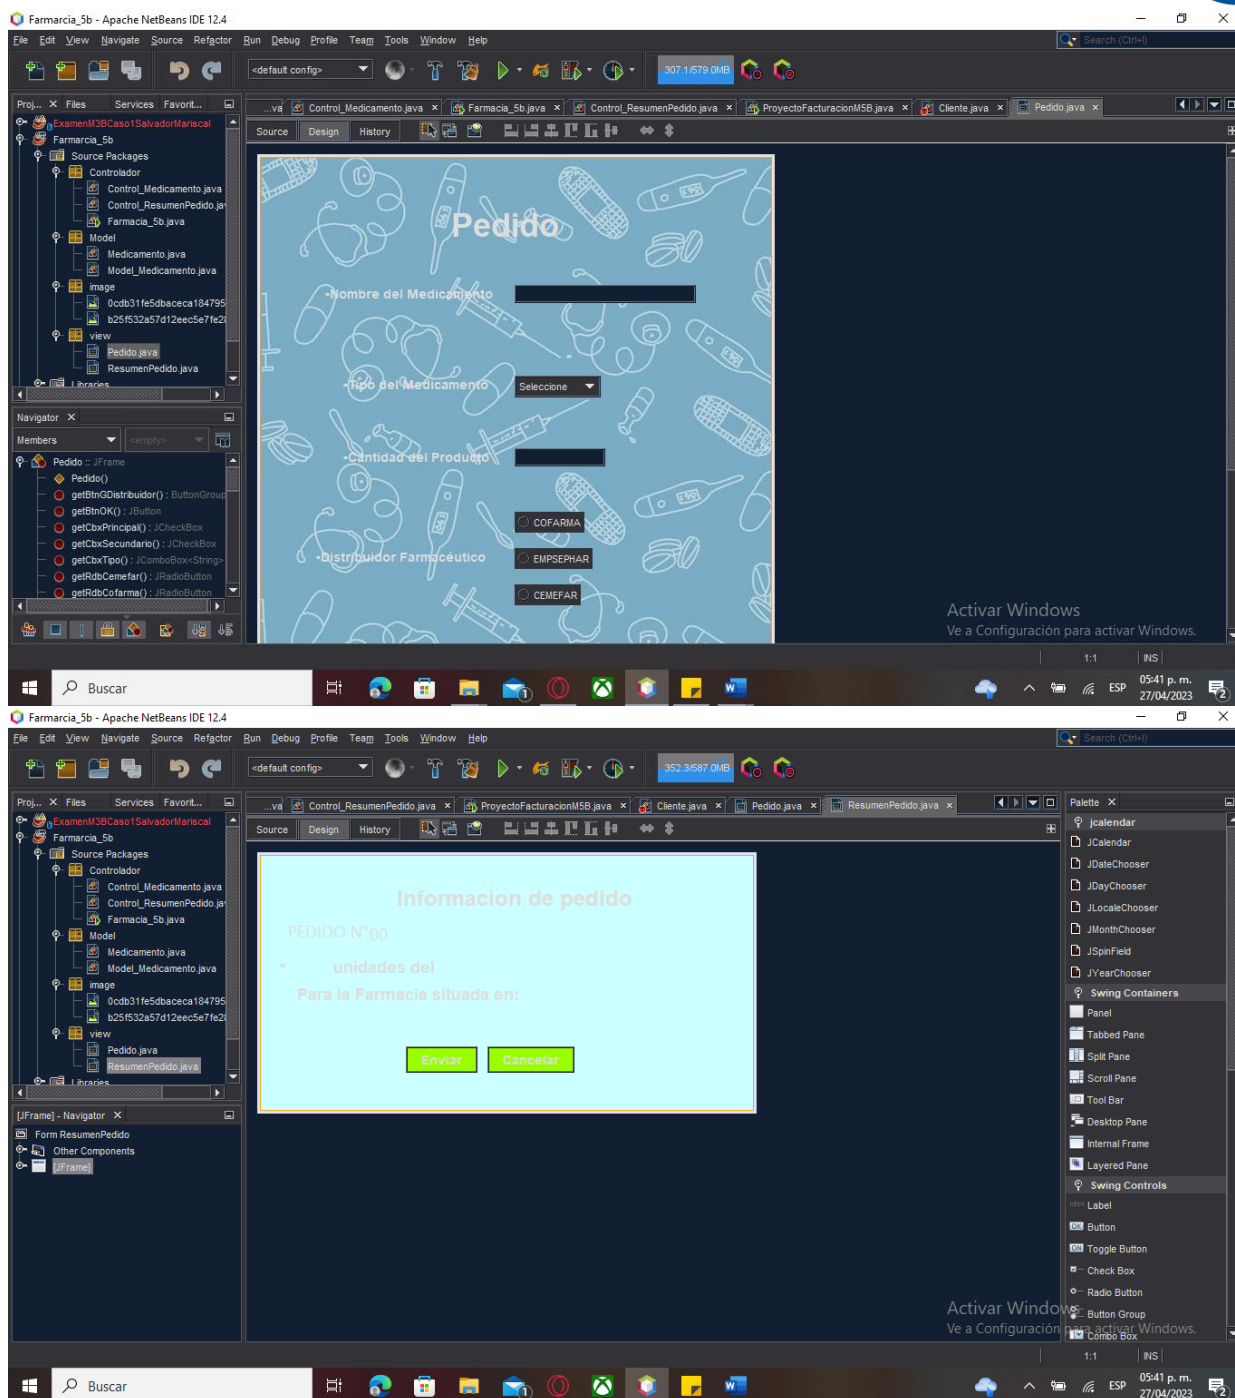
Farmarcia_5b - Apache NetBeans IDE 12.4

File Edit View Navigate Source Refactor Run Debug Profile Team Tools Window Help

Search (Ctrl+I)

<default config>

307.1/579.0MB

Proj... Files Services Favorit...

ExamenM3BCaso1SalvadorMariscal
Farmarcia_5b
Source Packages
Controlador
Control_Medicamento.java
Control_ResumenPedido.ja
Farmacia_5b.java
Model
Medicamento.java
Model_Medicamento.java
image
0cdb31fe5dbaceca184795
b25f532a57d12eec5e7fe2
view
Pedido.java
ResumenPedido.java
Libraries

Navigator

Members <empty>

Pedido :: JFrame
Pedido()
getBtnGDistribuidor() : ButtonGroup
getBtnOK() : JButton
getCbxPrincipal() : JCheckBox
getCbxSecundario() : JCheckBox
getCbxTipo() : JComboBox<String>
getRdbCemefar() : JRadioButton
getRdbCofarma() : JRadioButton

...va Control_Medicamento.java Farmacia_5b.java Control_ResumenPedido.java ProyectoFacturacionM5B.java Cliente.java Pedido.java

Source Design History

Pedido

-Nombre del Medicamento

-Tipo del Medicamento

Seleccione

-Cantidad del Producto

-Distribuidor Farmacéutico

COFARMA
EMPSEPHAR
CEMEFAR

Activar Windows
Ve a Configuración para activar Windows.

1:1 INS

Buscar

ESP 05:41 p. m. 27/04/2023

Farmarcia_5b - Apache NetBeans IDE 12.4

File Edit View Navigate Source Refactor Run Debug Profile Team Tools Window Help

Search (Ctrl+I)

<default config>

352.3/587.0MB

Proj... Files Services Favorit...

ExamenM3BCaso1SalvadorMariscal
Farmarcia_5b
Source Packages
Controlador
Control_Medicamento.java
Control_ResumenPedido.ja
Farmacia_5b.java
Model
Medicamento.java
Model_Medicamento.java
image
0cdb31fe5dbaceca184795
b25f532a57d12eec5e7fe2
view
Pedido.java
ResumenPedido.java
Libraries

[JFrame] - Navigator

Form ResumenPedido
Other Components
[JFrame]

...va Control_ResumenPedido.java ProyectoFacturacionM5B.java Cliente.java Pedido.java ResumenPedido.java

Source Design History

Informacion de pedido

PEDIDO N°00

unidades del

Para la Farmacia situada en:

Enviar Cancelar

Palette

jcalendar
JCalendar
JDateChooser
JDayChooser
JLocaleChooser
JMonthChooser
JSpinField
JYearChooser
Swing Containers
Panel
Tabbed Pane
Split Pane
Scroll Pane
Tool Bar
Desktop Pane
Internal Frame
Layered Pane
Swing Controls
Label
Button
Toggle Button
Check Box
Radio Button
Button Group
Combo Box

Activar Windows
Ve a Configuración para activar Windows.

1:1 INS

Buscar

ESP 05:41 p. m. 27/04/2023